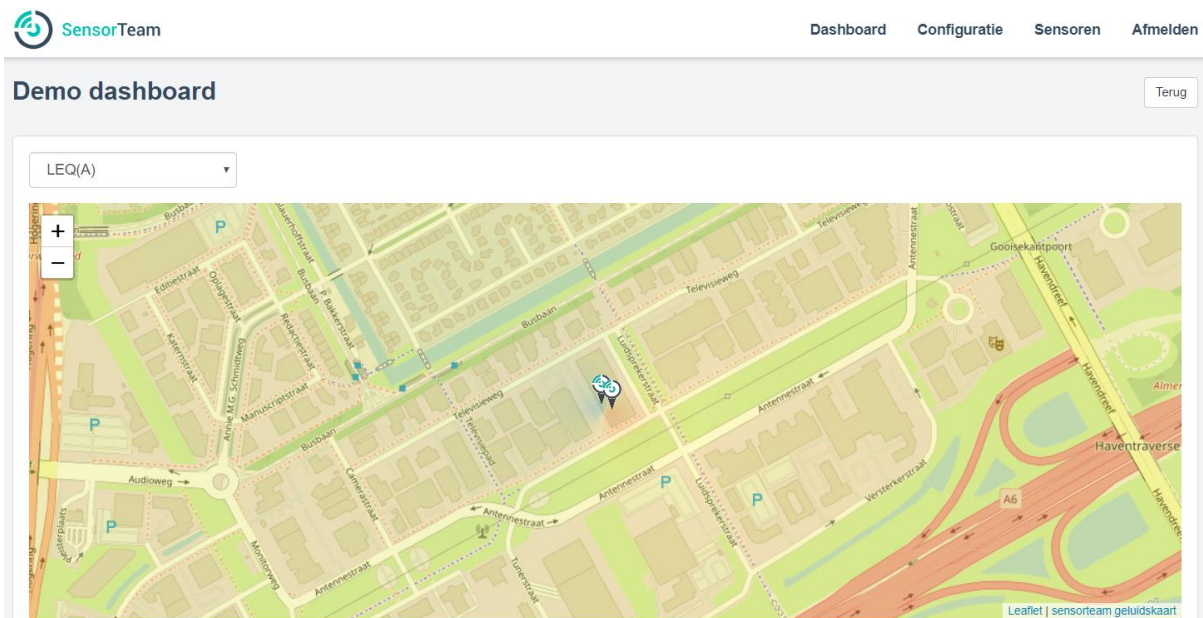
SensorTeam

Dashboard Configuratie Sensoren Afmelden

Demo dashboard

Terug

LEQ(A)

+
−

Busbaan
P
Edisonstraat
Optiqestraat
Busbaan
P. Bakkerstraat
Redacteurstraat
Katernstraat
Annie M.G. Schmidtweg
Manuscriptstraat
Busbaan
Televisieweg
Televisieweg
Busbaan
Televisieweg
Luidsprekerstraat
Antennestraat
Gooisekantpoort
Havendreef
Havendreef
Almere
Haventraverse
P
P
Audioweg
Camerastraat
Antennestraat
Antennestraat
P
P
Versterkerstraat
A6
P
Monitorweg
Antennestraat
Tunerstraat
Luidsprekerstraat

Leaflet | sensorteam geluidskaart